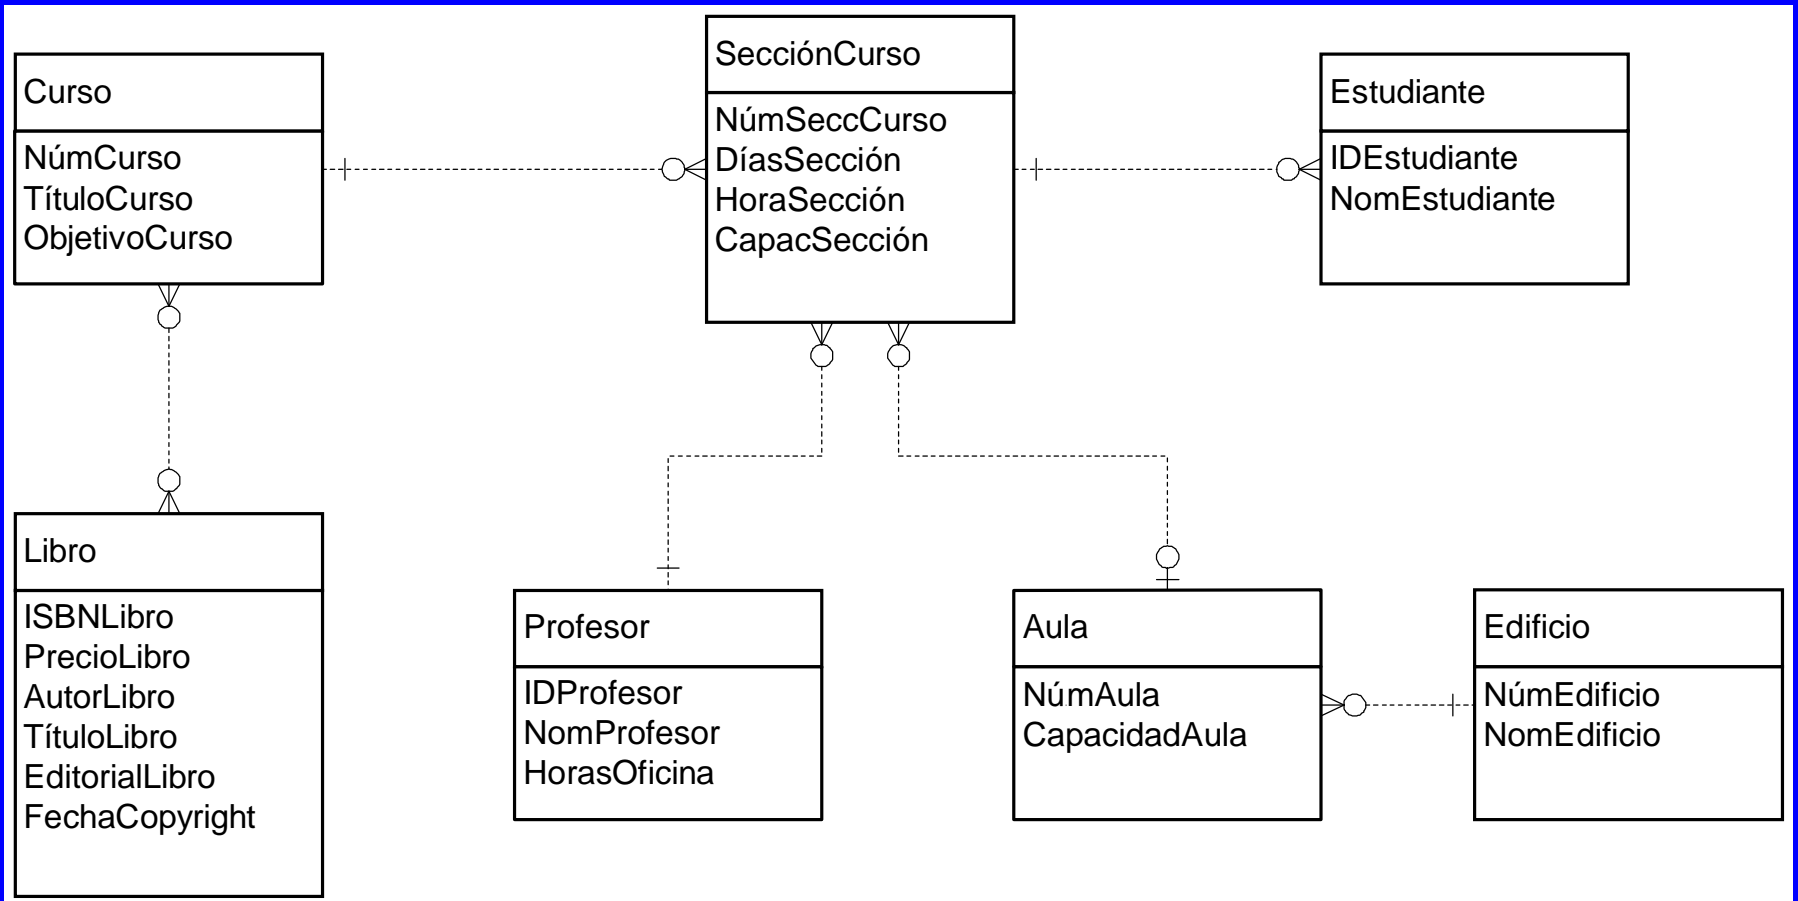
Curso
NúmCurso
TítuloCurso
ObjetivoCurso

SecciónCurso
NúmSeccCurso
DíasSección
HoraSección
CapacSección

Estudiante
IDEstudiante
NomEstudiante

Libro
ISBNLibro
PrecioLibro
AutorLibro
TítuloLibro
EditorialLibro
FechaCopyright

Profesor
IDProfesor
NomProfesor
HorasOficina

Aula
NúmAula
CapacidadAula

Edificio
NúmEdificio
NomEdificio